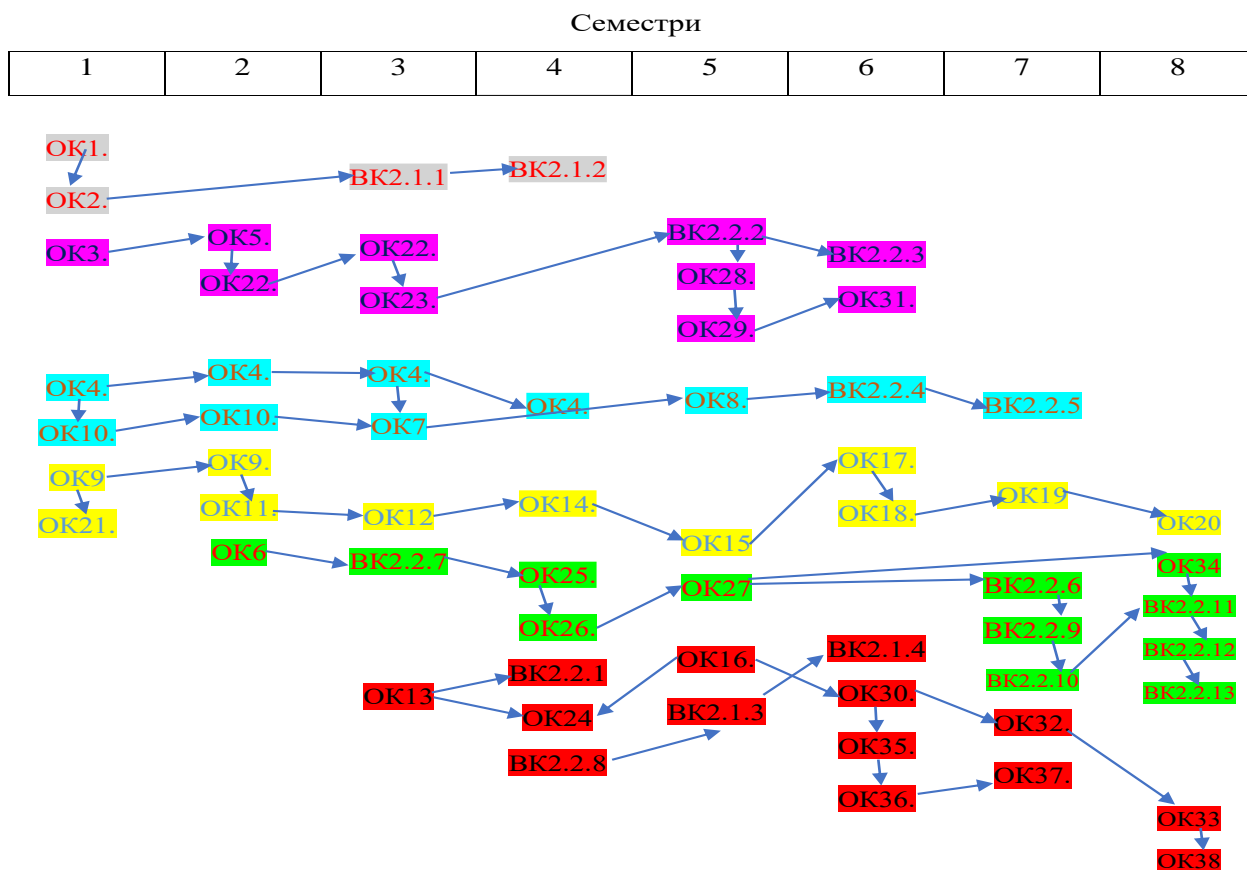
Семестри

| 1 | 2 | 3 | 4 | 5 | 6 | 7 | 8 |
|---|---|---|---|---|---|---|---|

ОК1.
ОК2.
ВК2.1.1
ВК2.1.2
ОК3.
ОК5.
ОК22.
ОК22.
ОК23.
ВК2.2.2
ВК2.2.3
ОК28.
ОК29.
ОК31.
ОК4.
ОК4.
ОК4.
ОК10.
ОК10.
ОК7
ОК4.
ОК8.
ВК2.2.4
ВК2.2.5
ОК9
ОК9.
ОК21.
ОК11.
ОК12
ОК14.
ОК15
ОК17.
ОК18.
ОК19
ОК20
ОК6
ВК2.2.7
ОК25.
ОК26.
ОК27
ОК34
ВК2.2.6
ВК2.2.9
ВК2.2.10
ВК2.2.11
ВК2.2.12
ВК2.2.13
ОК13
ВК2.2.1
ОК24
ОК16.
ВК2.1.3
ВК2.1.4
ОК30.
ОК32.
ВК2.2.8
ОК35.
ОК36.
ОК37.
ОК33
ОК38